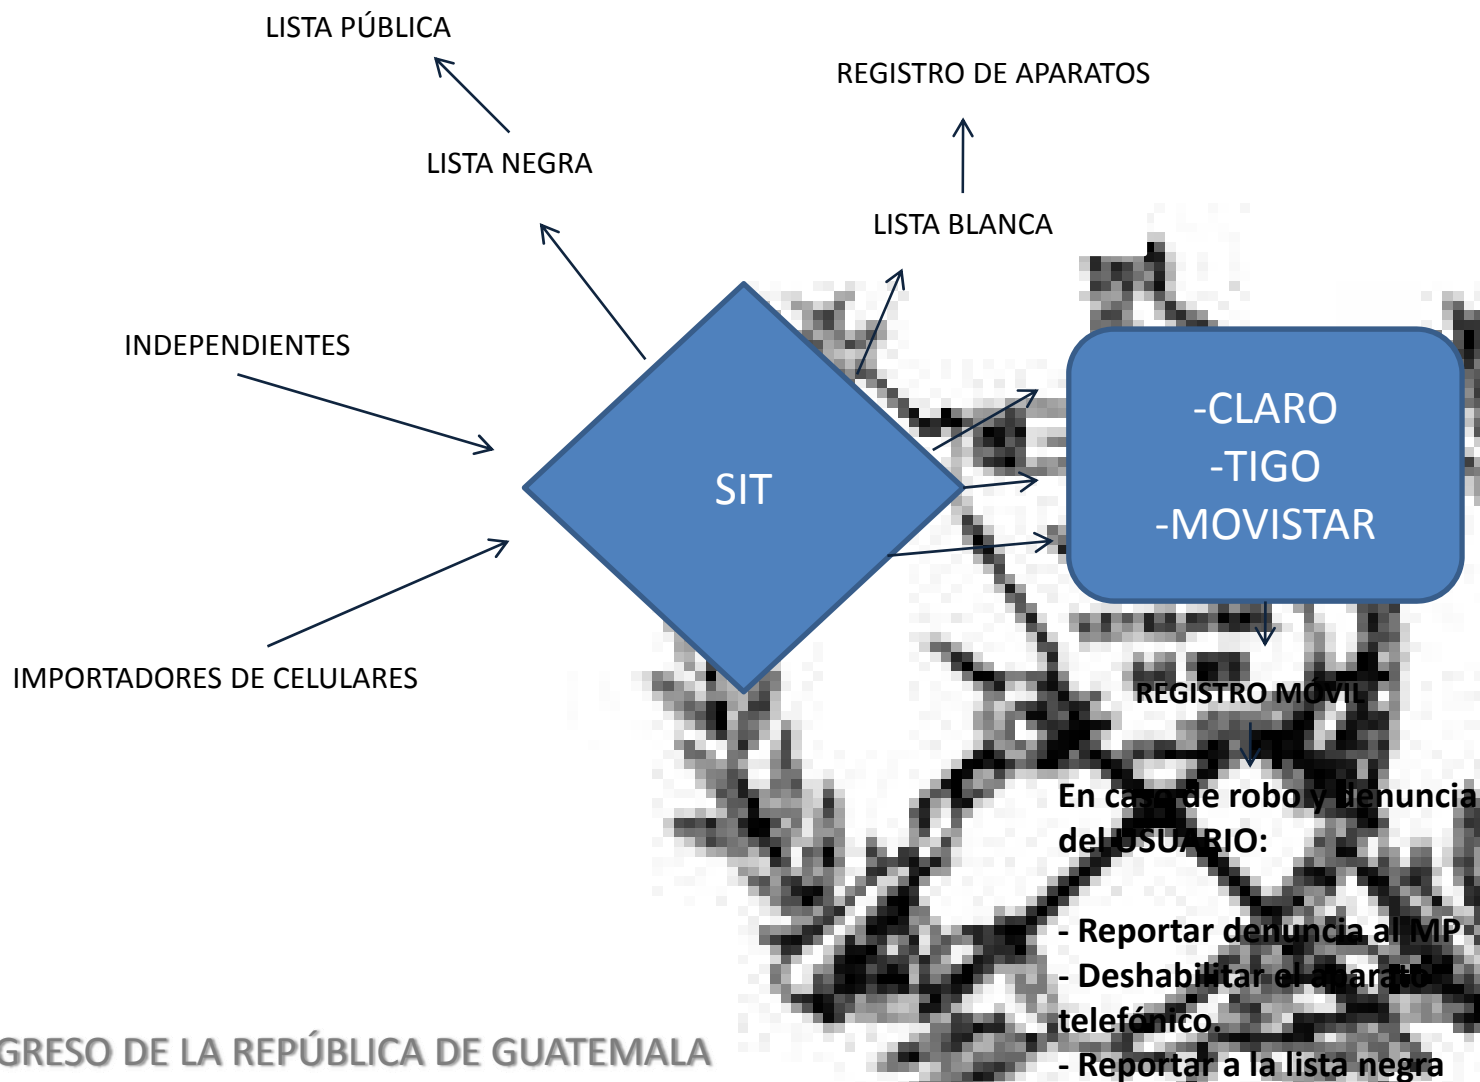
LISTA PÚBLICA

LISTA NEGRA

REGISTRO DE APARATOS

LISTA BLANCA

INDEPENDIENTES

SIT

-CLARO
-TIGO
-MOVISTAR

IMPORTADORES DE CELULARES

REGISTRO MÓVIL

En caso de robo y denuncia del USUARIO:

- Reportar denuncia al MP
- Deshabilitar el aparato telefónico.
- Reportar a la lista negra

GRESO DE LA REPÚBLICA DE GUATEMALA